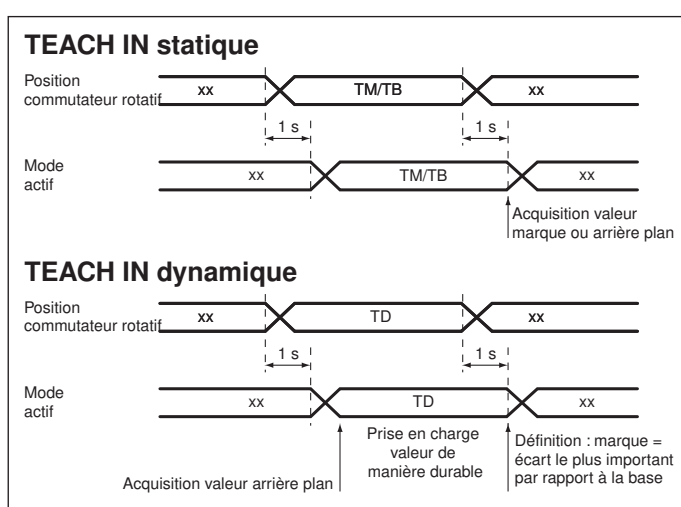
TEACH IN statique

Position commutateur rotatif

xx

TM/TB

xx

1 s

1 s

Mode actif

xx

TM/TB

xx

Acquisition valeur marque ou arrière plan

TEACH IN dynamique

Position commutateur rotatif

xx

TD

xx

1 s

1 s

Mode actif

xx

TD

xx

Prise en charge valeur de manière durable

Définition : marque = écart le plus important par rapport à la base

Acquisition valeur arrière plan